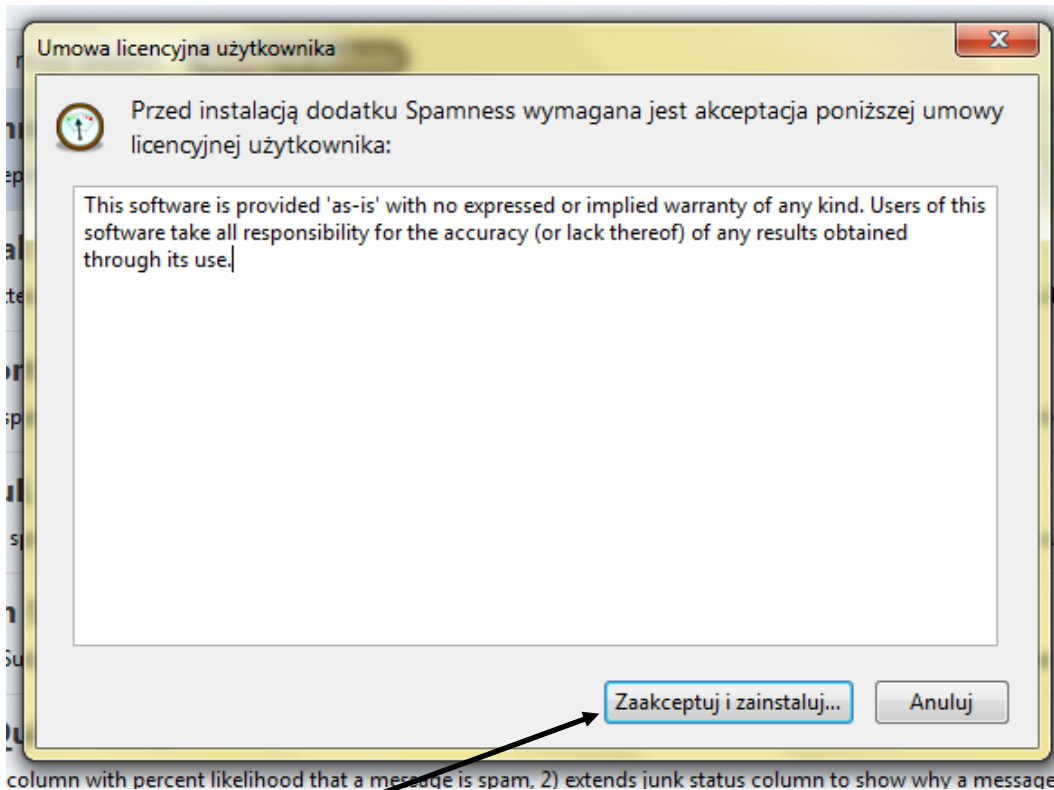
Umowa licencyjna użytkownika

Przed instalacją dodatku Spamness wymagana jest akceptacja poniższej umowy licencyjnej użytkownika:

This software is provided 'as-is' with no expressed or implied warranty of any kind. Users of this software take all responsibility for the accuracy (or lack thereof) of any results obtained through its use.

Zaakceptuj i zainstaluj...

Anuluj

column with percent likelihood that a message is spam, 2) extends junk status column to show why a message